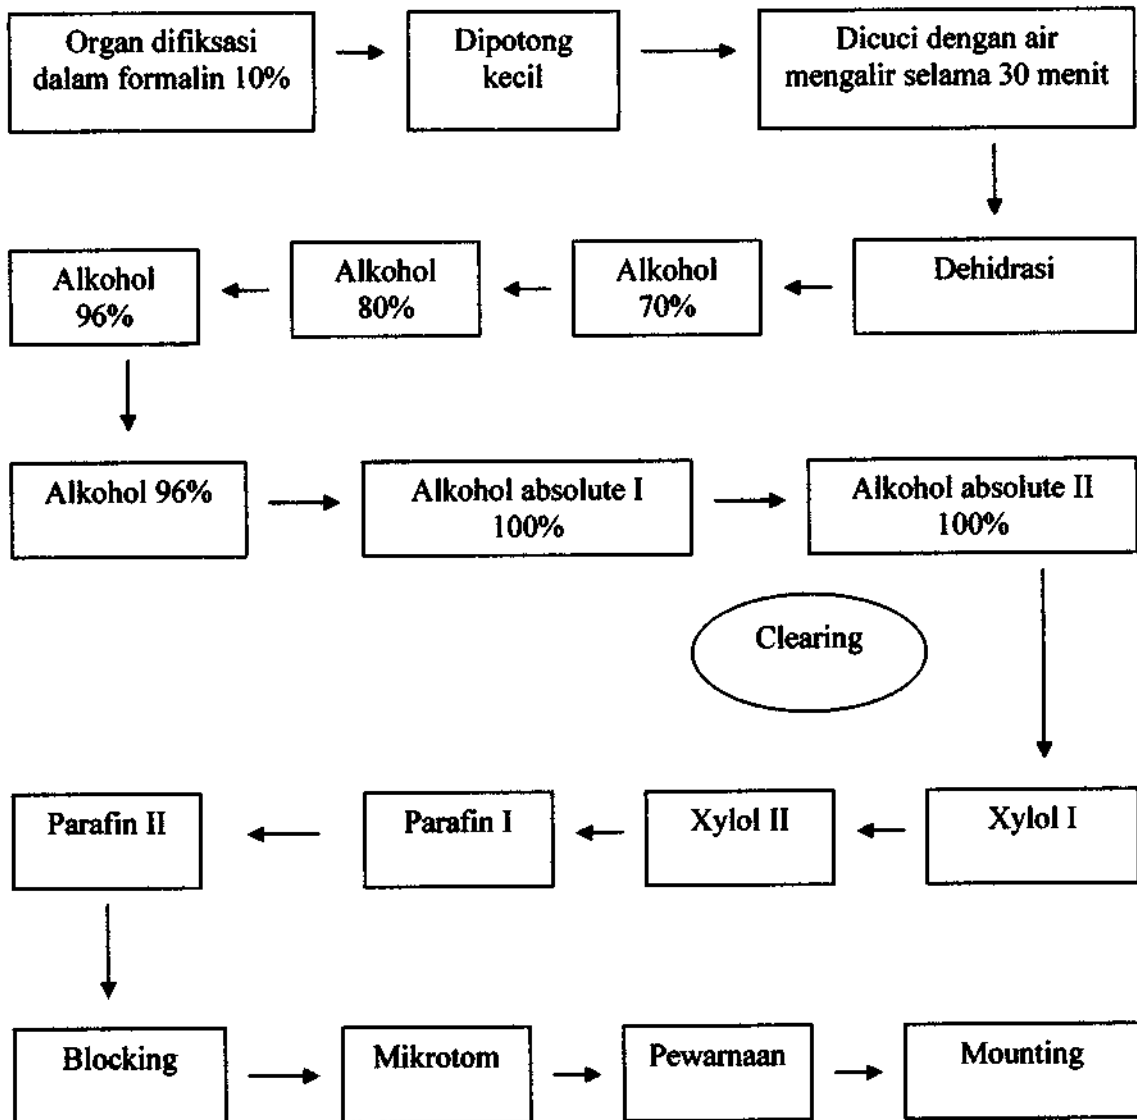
Organ difiksasi dalam formalin 10%

Dipotong kecil

Dicuci dengan air mengalir selama 30 menit

Dehidrasi

Alkohol 70%

Alkohol 80%

Alkohol 96%

Alkohol 96%

Alkohol absolute I 100%

Alkohol absolute II 100%

Clearing

Xylol I

Xylol II

Parafin I

Parafin II

Blocking

Mikrotom

Pewarnaan

Mounting